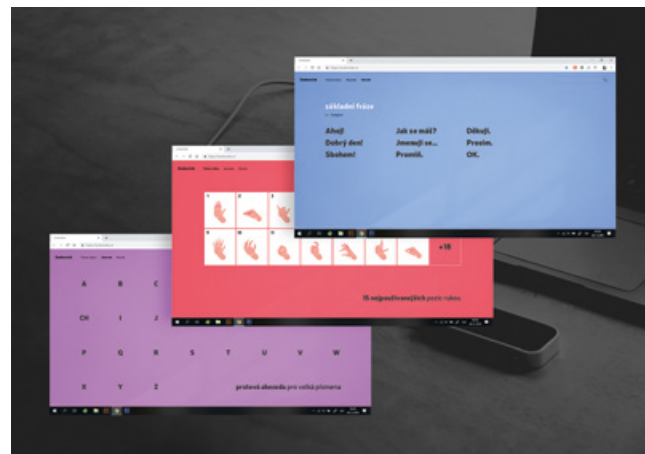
základní fráze

Ahoj! Jak se máš? Děkuji.
Dobrý den! Jmenuji se... Prosím.
Sbohem! Promiň. OK.

+18

15 nejpoužívanějších pozic ruky

A B C
CH I J
P Q R S T U V W
X Y Z

prstová abeceda pro velká písmena